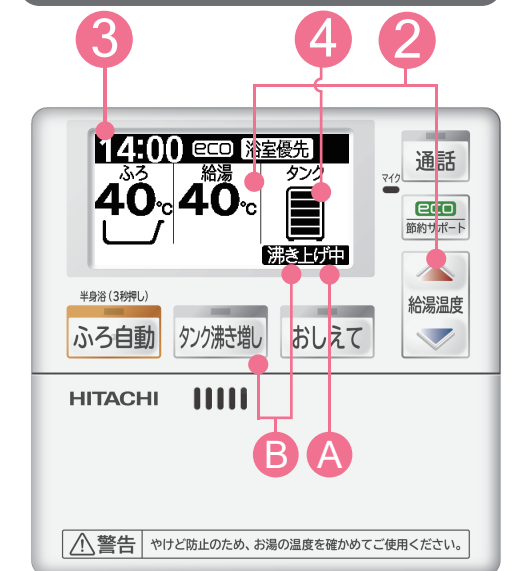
3

4

2

14:00 eco 浴室優先

ふろ 40℃

給湯 40℃

タンク

沸き上げ中

マイク

通話

eco 節約サポート

給湯温度

半身浴（3秒押し）

ふろ自動

タンク沸き増し

おしえて

HITACHI

B

A

⚠警告 やけど防止のため、お湯の温度を確かめてご使用ください。